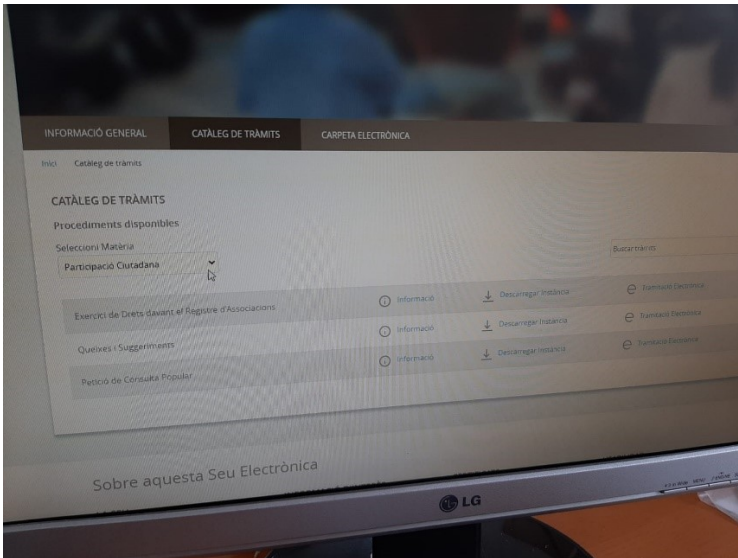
INFORMACIÓ GENERAL
CATÀLEG DE TRÀMITS
CARPETA ELECTRÒNICA

Inici Catàleg de tràmits

CATÀLEG DE TRÀMITS

Procediments disponibles

Seleccioni Matèria

Participació Ciutadana

Buscar tràmits

| | | | |
|---|---|---|---|
| Exercici de Drets davant el Registre d'Associacions | Informació | Descarregar instància | Tramitació Electrònica |
| Queixes i Suggeriments | Informació | Descarregar instància | Tramitació Electrònica |
| Petició de Consulta Popular | Informació | Descarregar instància | Tramitació Electrònica |

Sobre aquesta Seu Electrònica

LG